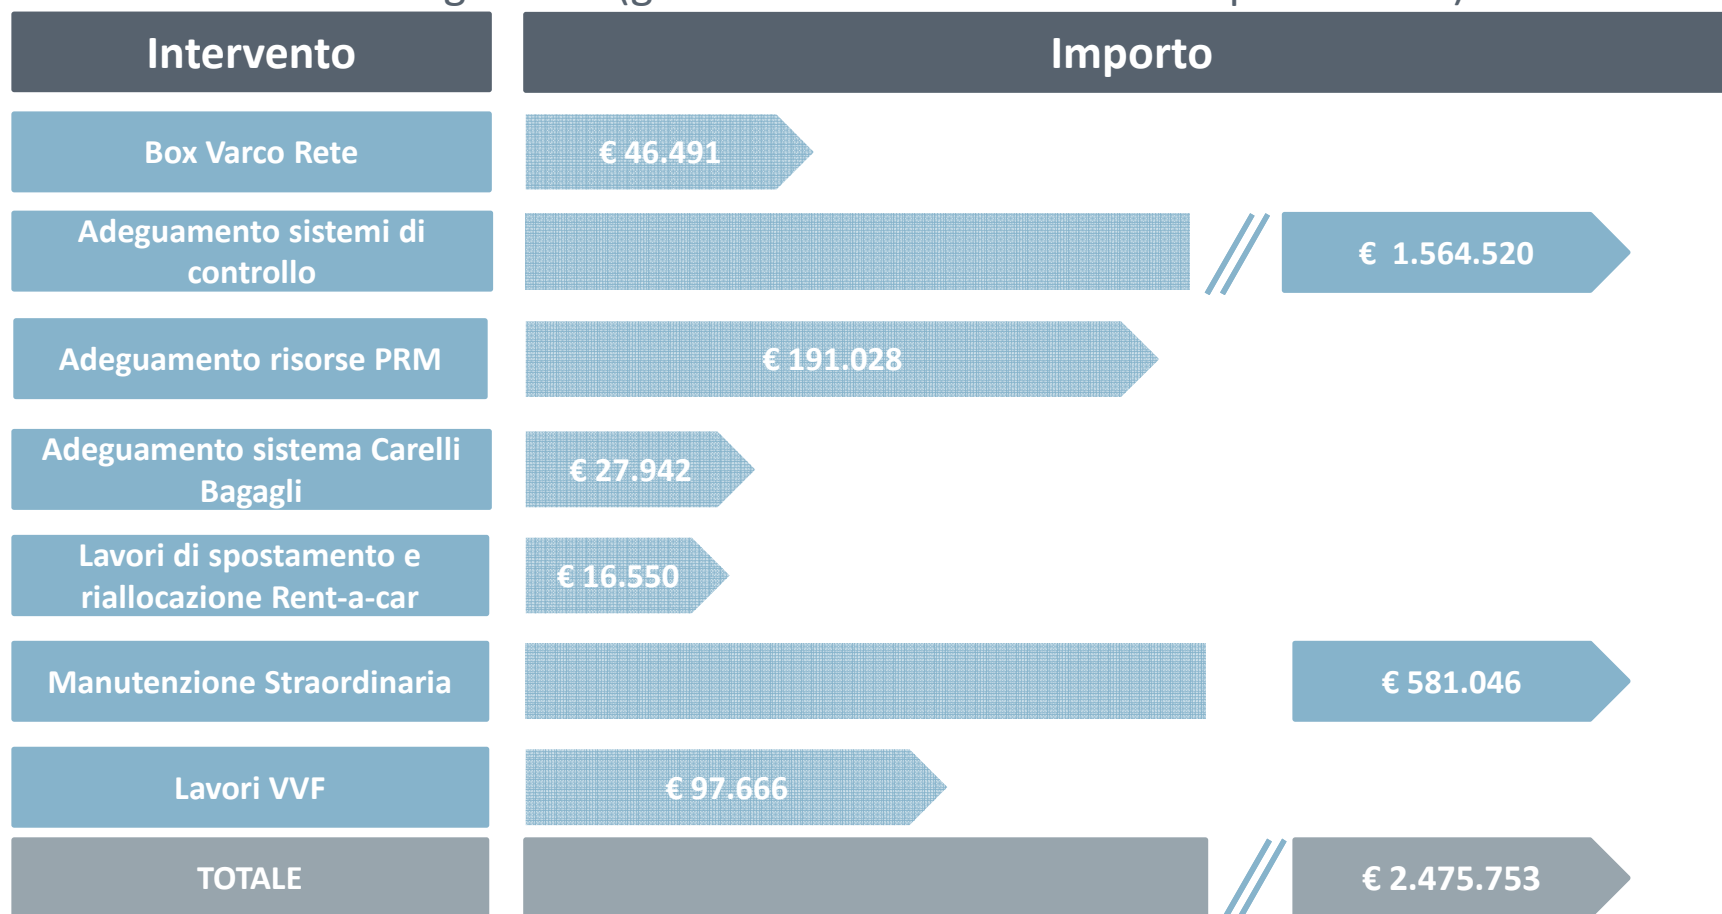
| Intervento | Importo |
|---|---|
| Box Varco Rete | € 46.491 |
| Adeguamento sistemi di controllo | € 1.564.520 |
| Adeguamento risorse PRM | € 191.028 |
| Adeguamento sistema Carelli Bagagli | € 27.942 |
| Lavori di spostamento e riallocazione Rent-a-car | € 16.550 |
| Manutenzione Straordinaria | € 581.046 |
| Lavori VVF | € 97.666 |
| TOTALE | € 2.475.753 |